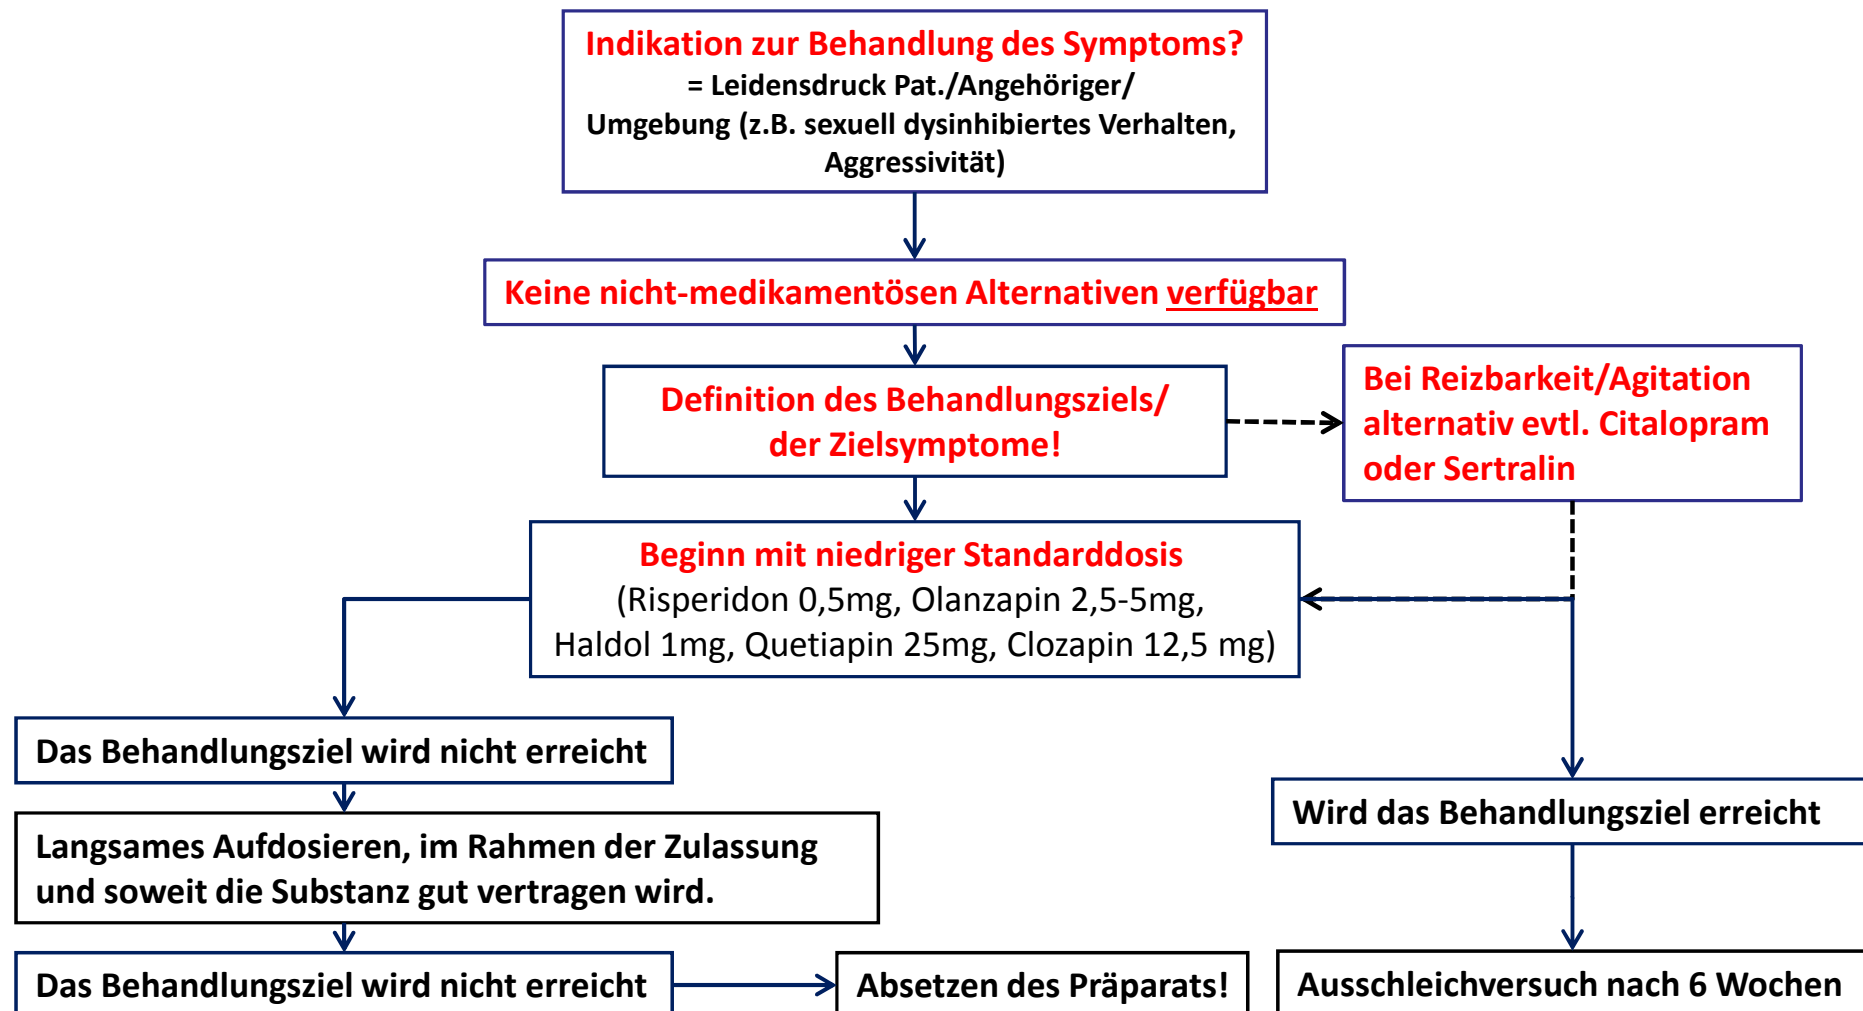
Indikation zur Behandlung des Symptoms?
= Leidensdruck Pat./Angehöriger/ Umgebung (z.B. sexuell dysinhibiertes Verhalten, Aggressivität)

Keine nicht-medikamentösen Alternativen verfügbar

Definition des Behandlungsziels/ der Zielsymptome!

Bei Reizbarkeit/Agitation alternativ evtl. Citalopram oder Sertralin

Beginn mit niedriger Standarddosis
(Risperidon 0,5mg, Olanzapin 2,5-5mg, Haldol 1mg, Quetiapin 25mg, Clozapin 12,5 mg)

Das Behandlungsziel wird nicht erreicht

Langsames Aufdosieren, im Rahmen der Zulassung und soweit die Substanz gut vertragen wird.

Das Behandlungsziel wird nicht erreicht

Absetzen des Präparats!

Wird das Behandlungsziel erreicht

Ausschleichversuch nach 6 Wochen